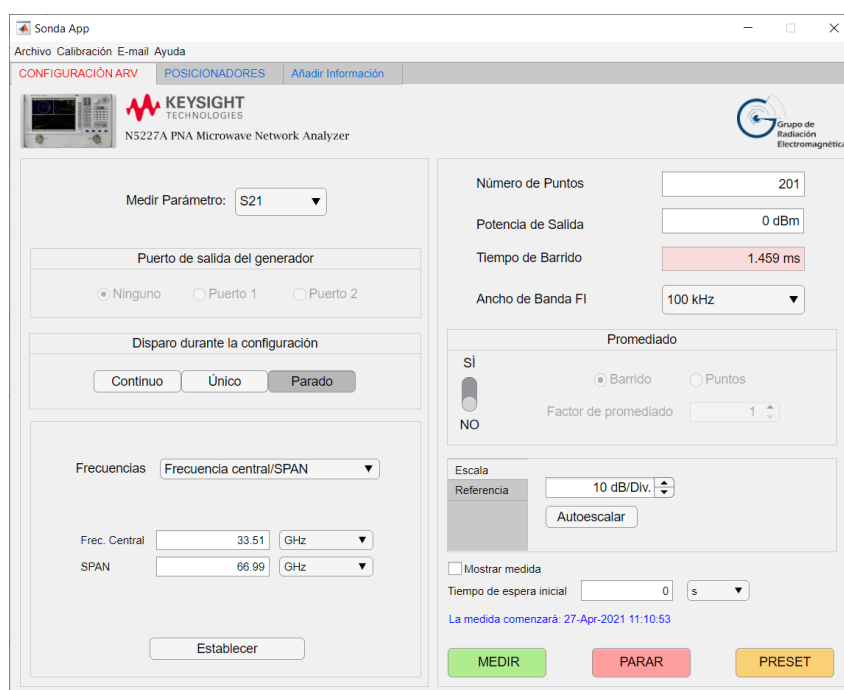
Sonda App

Archivo Calibración E-mail Ayuda

CONFIGURACIÓN ARV | POSICIONADORES | Añadir Información

KEYSIGHT TECHNOLOGIES
N5227A PNA Microwave Network Analyzer

Grupo de Radiación Electromagnética

Medir Parámetro: S21

Puerto de salida del generador
Ninguno  Puerto 1  Puerto 2

Disparo durante la configuración
Continuo  Único  Parado

Frecuencias  Frecuencia central/SPAN

Frec. Central 33.51 GHz
SPAN 66.99 GHz

Establecer

Número de Puntos 201
Potencia de Salida 0 dBm
Tiempo de Barrido 1.459 ms
Ancho de Banda FI 100 kHz

Promediado
SÍ
NO
Barrido  Puntos
Factor de promediado 1

Escala
Referencia
10 dB/Div.
Autoescalar

Mostrar medida
Tiempo de espera inicial 0 s
La medida comenzará: 27-Apr-2021 11:10:53

MEDIR  PARAR  PRESET